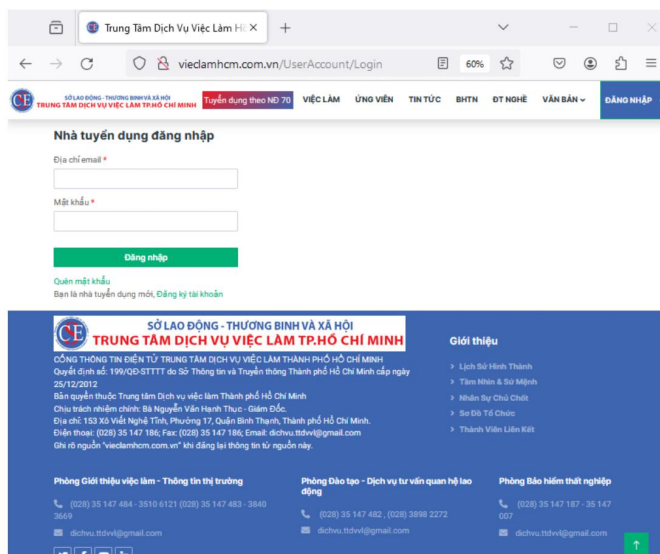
Trung Tâm Dịch Vụ Việc Làm H ×
+
vieclamhcm.com.vn/UserAccount/Login
60%

SỞ LAO ĐỘNG - THƯƠNG BINH VÀ XÃ HỘI
TRUNG TÂM DỊCH VỤ VIỆC LÀM TP.HỒ CHÍ MINH
Tuyển dụng theo NĐ 70
VIỆC LÀM
ỨNG VIÊN
TIN TỨC
BHTN
ĐT NGHỀ
VĂN BẢN
ĐĂNG NHẬP

Nhà tuyển dụng đăng nhập

Địa chỉ email *

Mật khẩu *

Đăng nhập

Quên mật khẩu
Bạn là nhà tuyển dụng mới, Đăng ký tài khoản

SỞ LAO ĐỘNG - THƯƠNG BINH VÀ XÃ HỘI
TRUNG TÂM DỊCH VỤ VIỆC LÀM TP.HỒ CHÍ MINH

CỔNG THÔNG TIN ĐIỆN TỬ TRUNG TÂM DỊCH VỤ VIỆC LÀM THÀNH PHỐ HỒ CHÍ MINH
Quyết định số: 199/QĐ-STTTT do Sở Thông tin và Truyền thông Thành phố Hồ Chí Minh cấp ngày 25/12/2012
Bản quyền thuộc Trung tâm Dịch vụ việc làm Thành phố Hồ Chí Minh
Chịu trách nhiệm chính: Bà Nguyễn Văn Hạnh Thục - Giám Đốc.
Địa chỉ: 153 Xô Viết Nghệ Tĩnh, Phường 17, Quận Bình Thạnh, Thành phố Hồ Chí Minh.
Điện thoại: (028) 35 147 186; Fax: (028) 35 147 186; Email: dichvu.ttdvvl@gmail.com
Ghi rõ nguồn "vieclamhcm.com.vn" khi đăng lại thông tin từ nguồn này.

Giới thiệu
Lịch Sử Hình Thành
Tầm Nhìn & Sứ Mệnh
Nhân Sự Chủ Chốt
Sơ Đồ Tổ Chức
Thành Viên Liên Kết

Phòng Giới thiệu việc làm - Thông tin thị trường
(028) 35 147 484 - 3510 6121 (028) 35 147 483 - 3840 3669
dichvu.ttdvvl@gmail.com

Phòng Đào tạo - Dịch vụ tư vấn quan hệ lao động
(028) 35 147 482 , (028) 3898 2272
dichvu.ttdvvl@gmail.com

Phòng Bảo hiểm thất nghiệp
(028) 35 147 187 - 35 147 007
dichvu.ttdvvl@gmail.com